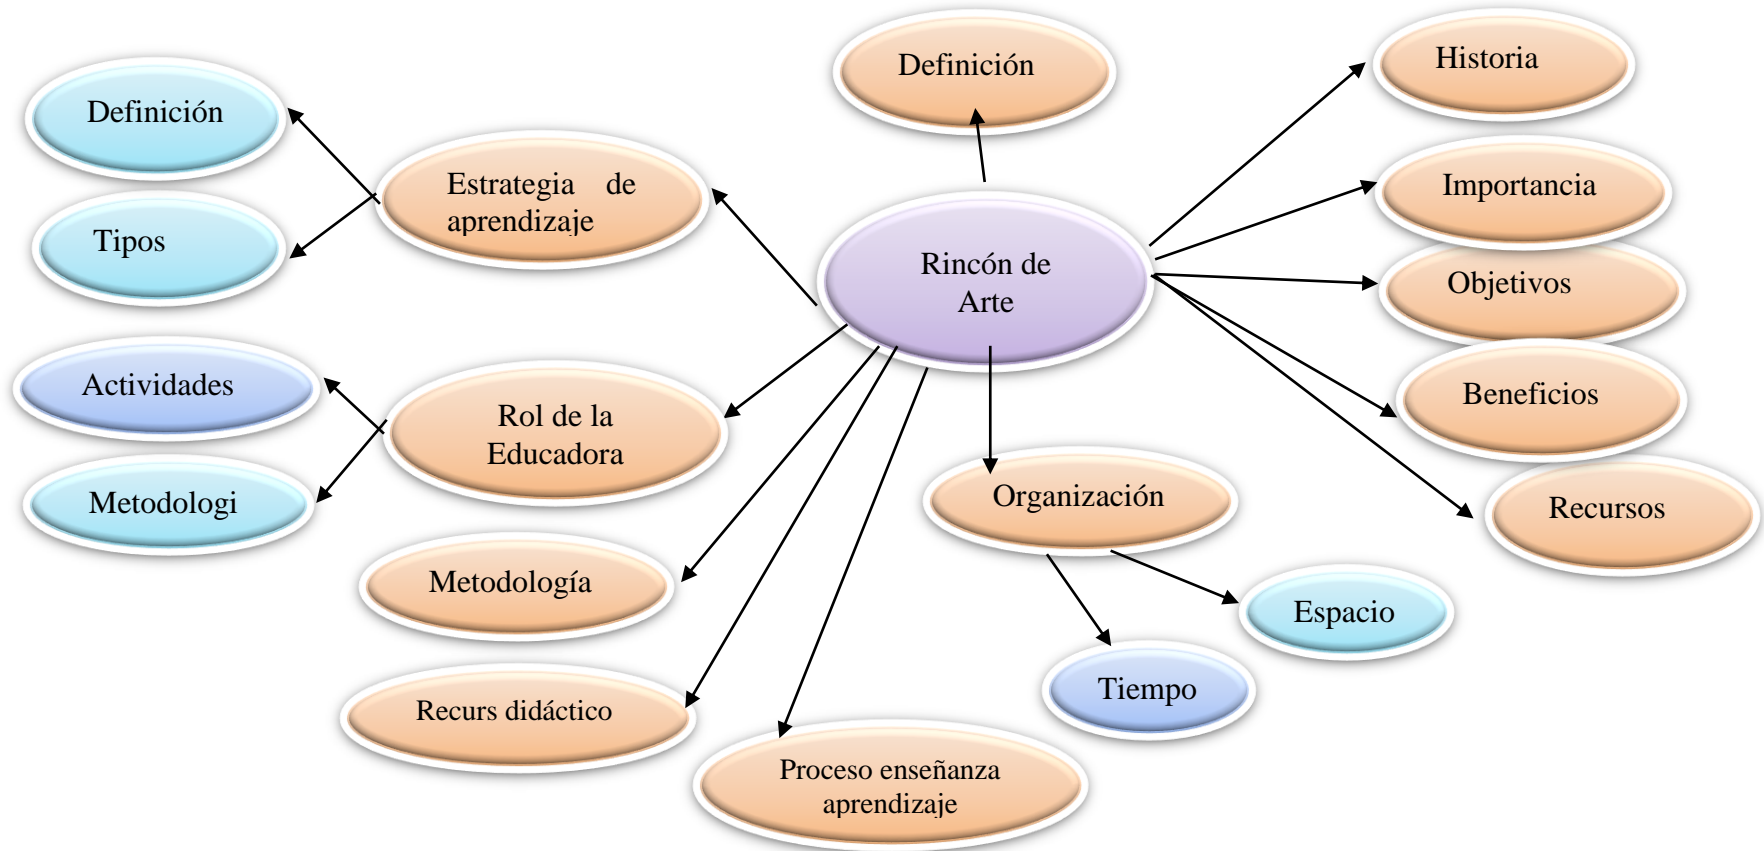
Rincón de Arte

Definición

Historia

Importancia

Objetivos

Beneficios

Recursos

Organización

Espacio

Tiempo

Proceso enseñanza aprendizaje

Recurs didáctico

Metodología

Rol de la Educadora

Actividades

Metodologi

Estrategia de aprendizaje

Definición

Tipos